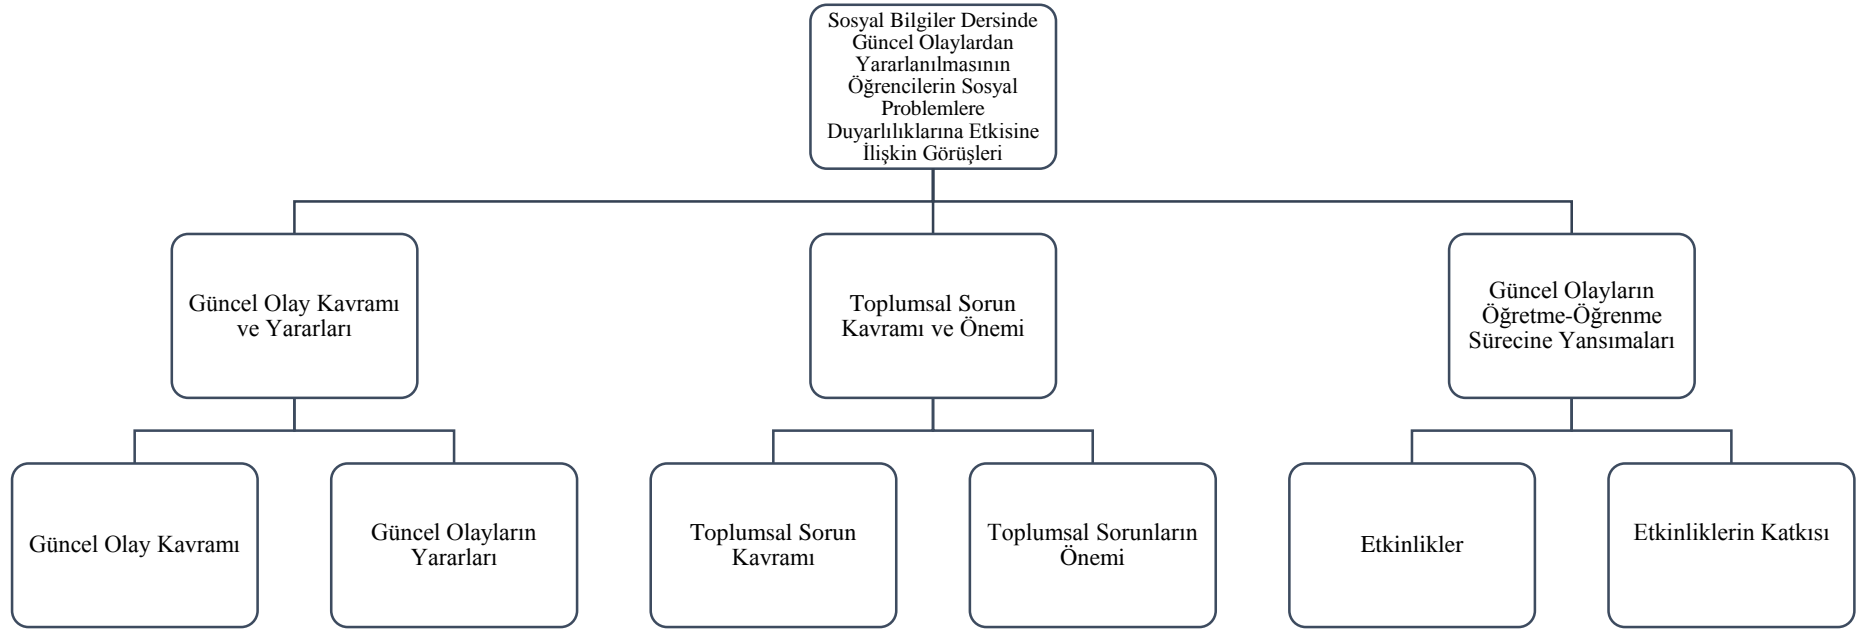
Sosyal Bilgiler Dersinde Güncel Olaylardan Yararlanılmasının Öğrencilerin Sosyal Problemlere Duyarlılıklarına Etkisine İlişkin Görüşleri

Güncel Olay Kavramı ve Yararları

Toplumsal Sorun Kavramı ve Önemi

Güncel Olayların Öğretme-Öğrenme Sürecine Yansımaları

Güncel Olay Kavramı

Güncel Olayların Yararları

Toplumsal Sorun Kavramı

Toplumsal Sorunların Önemi

Etkinlikler

Etkinliklerin Katkısı